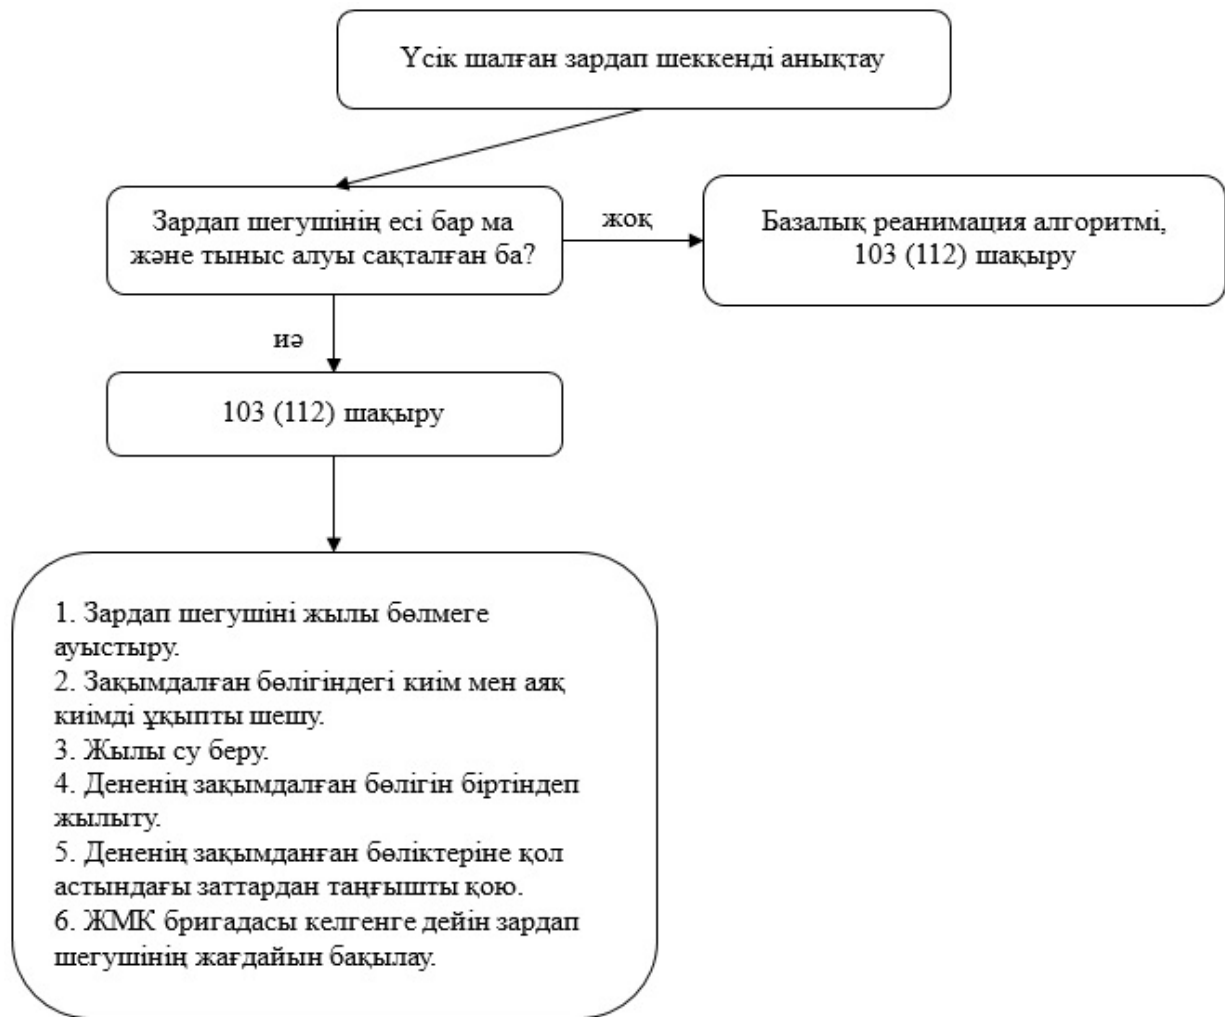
Үсік шалған зардап шеккенді анықтау

Зардап шегушінің есі бар ма және тыныс алуы сақталған ба?

жоқ

Базалық реанимация алгоритмі, 103 (112) шақыру

иә

103 (112) шақыру

1. Зардап шегушіні жылы бөлмеге ауыстыру.
2. Зақымдалған бөлігіндегі киім мен аяқ киімді ұқыпты шешу.
3. Жылы су беру.
4. Дененің зақымдалған бөлігін біртіндеп жылыту.
5. Дененің зақымданған бөліктеріне қол астындағы заттардан таңғышты қою.
6. ЖМК бригадасы келгенге дейін зардап шегушінің жағдайын бақылау.